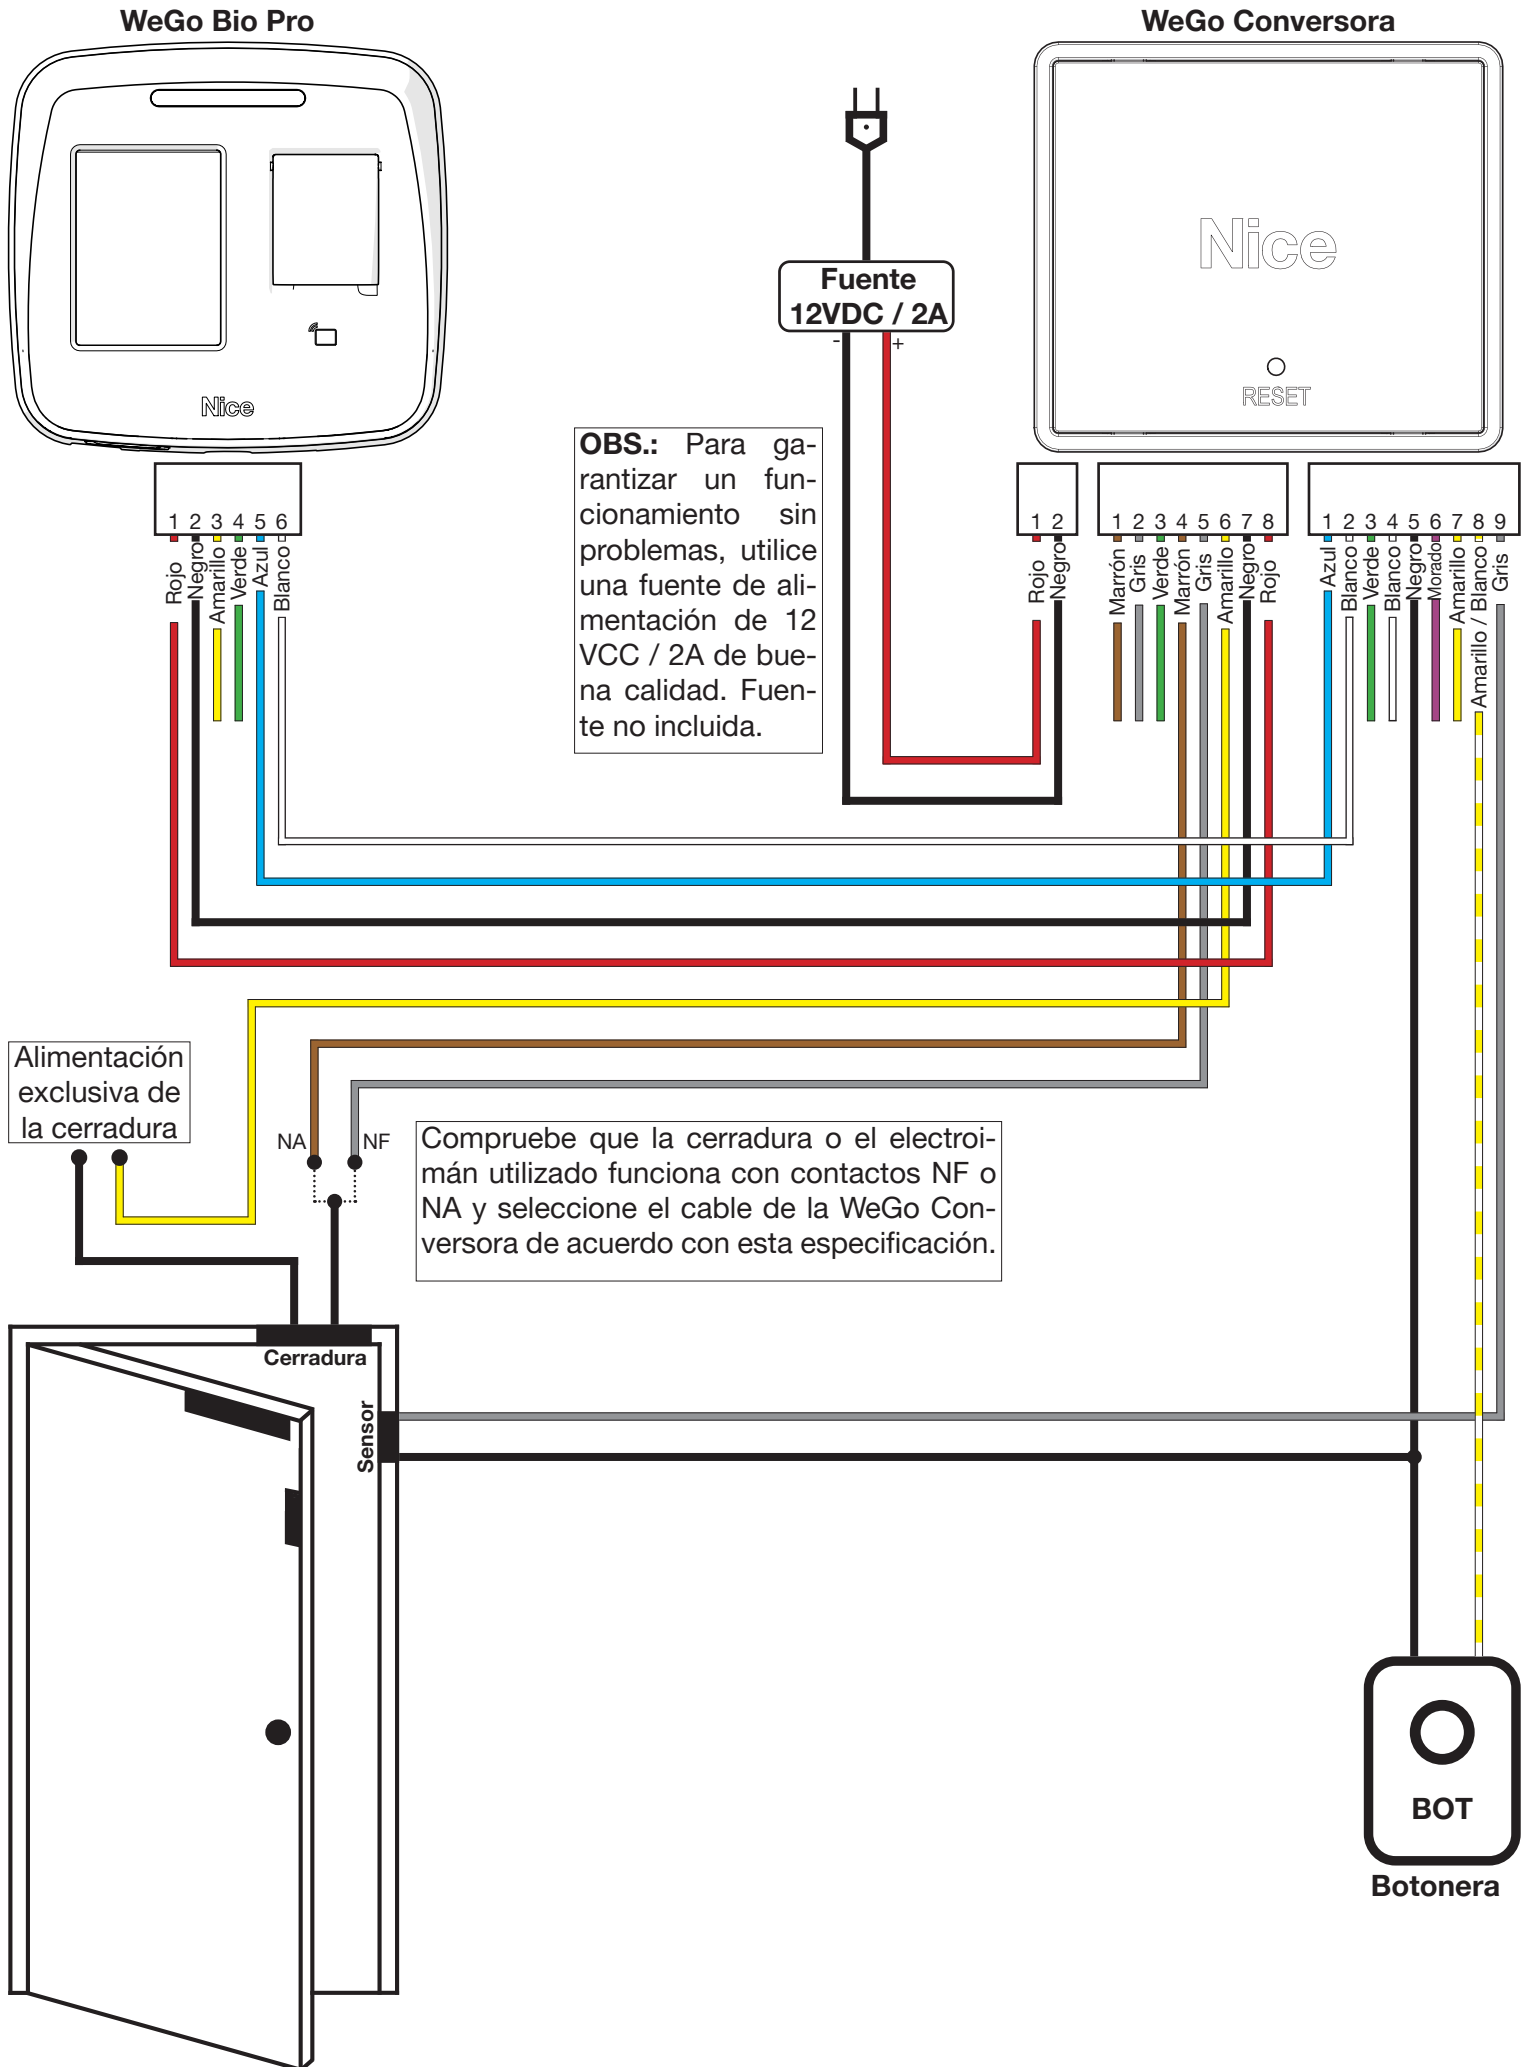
WeGo Bio Pro

WeGo Conversora

Nice

Nice

RESET

Fuente 12VDC / 2A

- +

1 2 3 4 5 6
Rojo Negro Amarillo Verde Azul Blanco

1 2
Rojo Negro

1 2 3 4 5 6 7 8
Marrón Gris Verde Marrón Gris Amarillo Negro Rojo

1 2 3 4 5 6 7 8 9
Azul Blanco Verde Blanco Negro Morado Amarillo Amarillo / Blanco Gris

**OBS.:** Para garantizar un funcionamiento sin problemas, utilice una fuente de alimentación de 12 VCC / 2A de buena calidad. Fuente no incluida.

Alimentación exclusiva de la cerradura

NA NF

Compruebe que la cerradura o el electroimán utilizado funciona con contactos NF o NA y seleccione el cable de la WeGo Conversora de acuerdo con esta especificación.

Cerradura

Sensor

BOT

Botonera